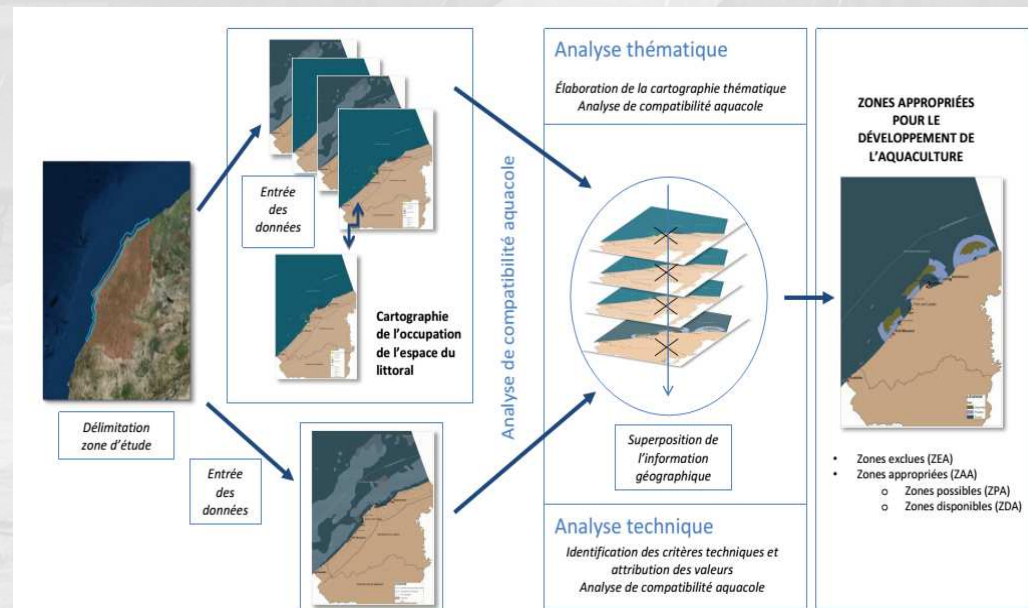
Délimitation zone d'étude

Entrée des données

Cartographie de l'occupation de l'espace du littoral

Entrée des données

Analyse de compatibilité aquacole

Analyse thématique

Élaboration de la cartographie thématique
Analyse de compatibilité aquacole

Superposition de l'information géographique

Analyse technique

Identification des critères techniques et attribution des valeurs
Analyse de compatibilité aquacole

ZONES APPROPRIÉES POUR LE DÉVELOPPEMENT DE L'AQUACULTURE

• Zones exclues (ZEA)
• Zones appropriées (ZAA)
o Zones possibles (ZPA)
o Zones disponibles (ZDA)